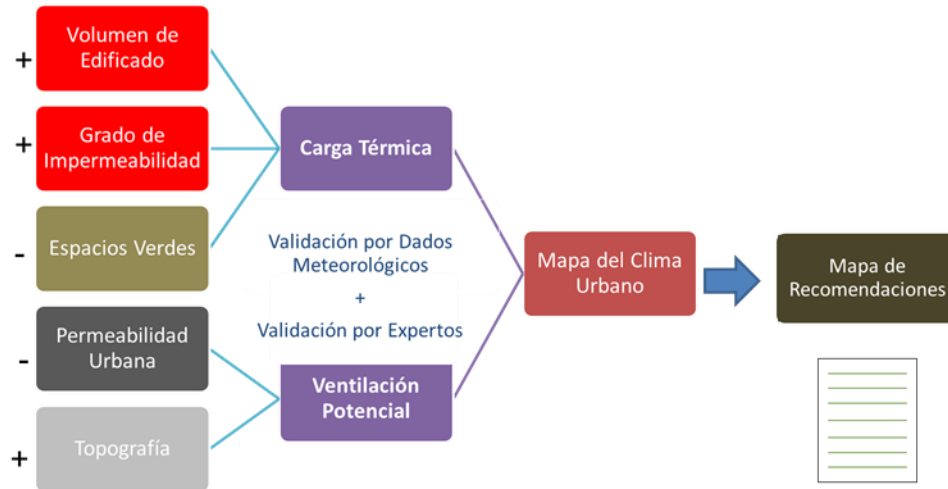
+ Volumen de Edificado

+ Grado de Impermeabilidad

- Espacios Verdes

- Permeabilidad Urbana

+ Topografía

Carga Térmica

Validación por Dados Meteorológicos
+
Validación por Expertos

Ventilación Potencial

Mapa del Clima Urbano

Mapa de Recomendaciones